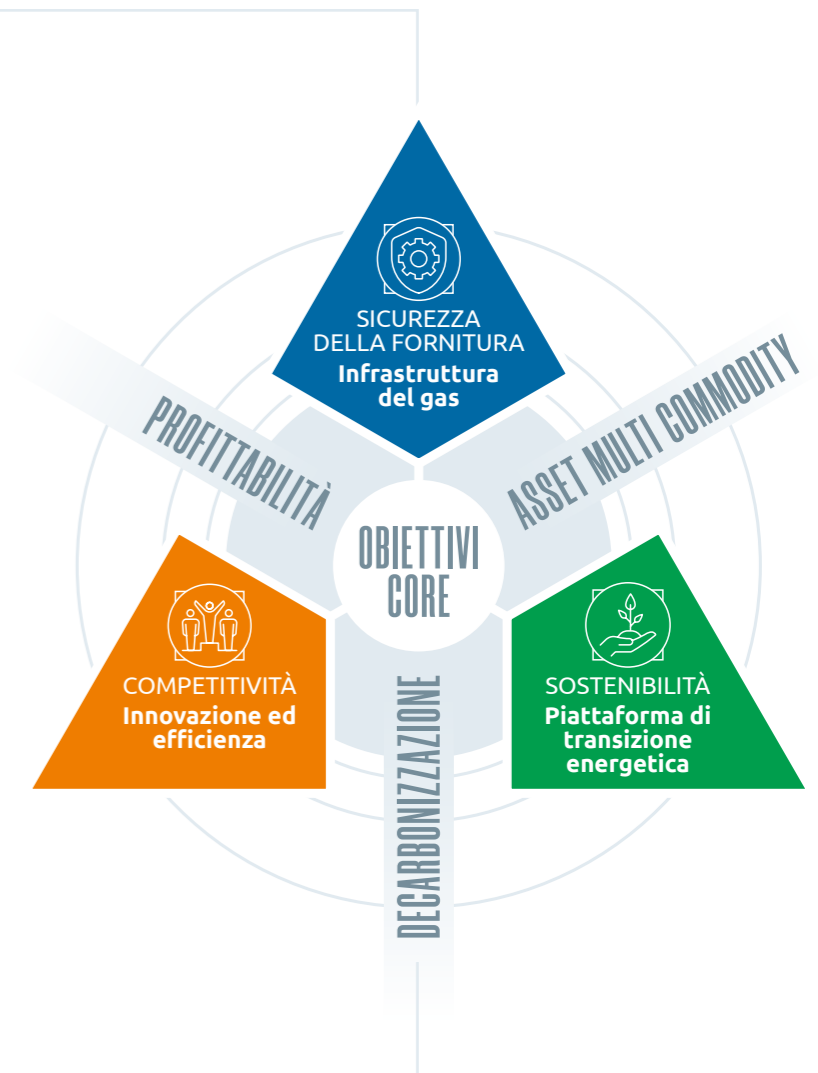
SICUREZZA DELLA FORNITURA
Infrastruttura del gas

PROFITTABILITÀ

ASSET MULTI COMMODITY

OBIETTIVI CORE

COMPETITIVITÀ
Innovazione ed efficienza

SOSTENIBILITÀ
Piattaforma di transizione energetica

DECARBONIZZAZIONE